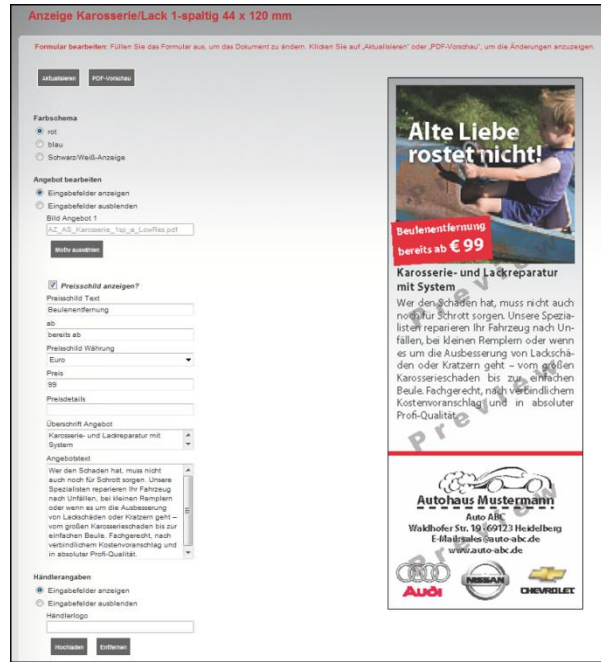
Anzeige Karosserie/Lack 1-spaltig 44 x 120 mm

Formular bearbeiten: Füllen Sie das Formular aus, um das Dokument zu ändern. Klicken Sie auf „Aktualisieren" oder „PDF-Vorschau", um die Änderungen anzuzeigen.

Aktualisieren PDF-Vorschau

Farbschema
rot
blau
Schwarz/Weiß-Anzeige

Angebot bearbeiten
Eingabefelder anzeigen
Eingabefelder ausblenden
Bild Angebot 1
AZ_AS_Karosserie_1sp_a_LowRes.pdf
Motiv auswählen

Preisschild anzeigen?
Preisschild Text
Beulenentfernung
ab
bereits ab
Preisschild Währung
Euro
Preis
99
Preisdetails

Überschrift Angebot
Karosserie- und Lackreparatur mit System
Angebotstext
Wer den Schaden hat, muss nicht auch noch für Schrott sorgen. Unsere Spezialisten reparieren Ihr Fahrzeug nach Unfällen, bei kleinen Remplern oder wenn es um die Ausbesserung von Lackschäden oder Kratzern geht – vom großen Karosserieschaden bis zur einfachen Beule. Fachgerecht, nach verbindlichem Kostenvoranschlag und in absoluter Profi-Qualität.

Händlerangaben
Eingabefelder anzeigen
Eingabefelder ausblenden
Händlerlogo

Hochladen Entfernen

Alte Liebe rostet nicht!

Beulenentfernung bereits ab € 99

Karosserie- und Lackreparatur mit System

Wer den Schaden hat, muss nicht auch noch für Schrott sorgen. Unsere Spezialisten reparieren Ihr Fahrzeug nach Unfällen, bei kleinen Remplern oder wenn es um die Ausbesserung von Lackschäden oder Kratzern geht – vom großen Karosserieschaden bis zur einfachen Beule. Fachgerecht, nach verbindlichem Kostenvoranschlag und in absoluter Profi-Qualität.

Preview

Autohaus Mustermann
Auto ABC
Waldhofer Str. 19 · 69123 Heidelberg
E-Mail: sales@auto-abc.de
www.auto-abc.de

Preview

Audi NISSAN CHEVROLET